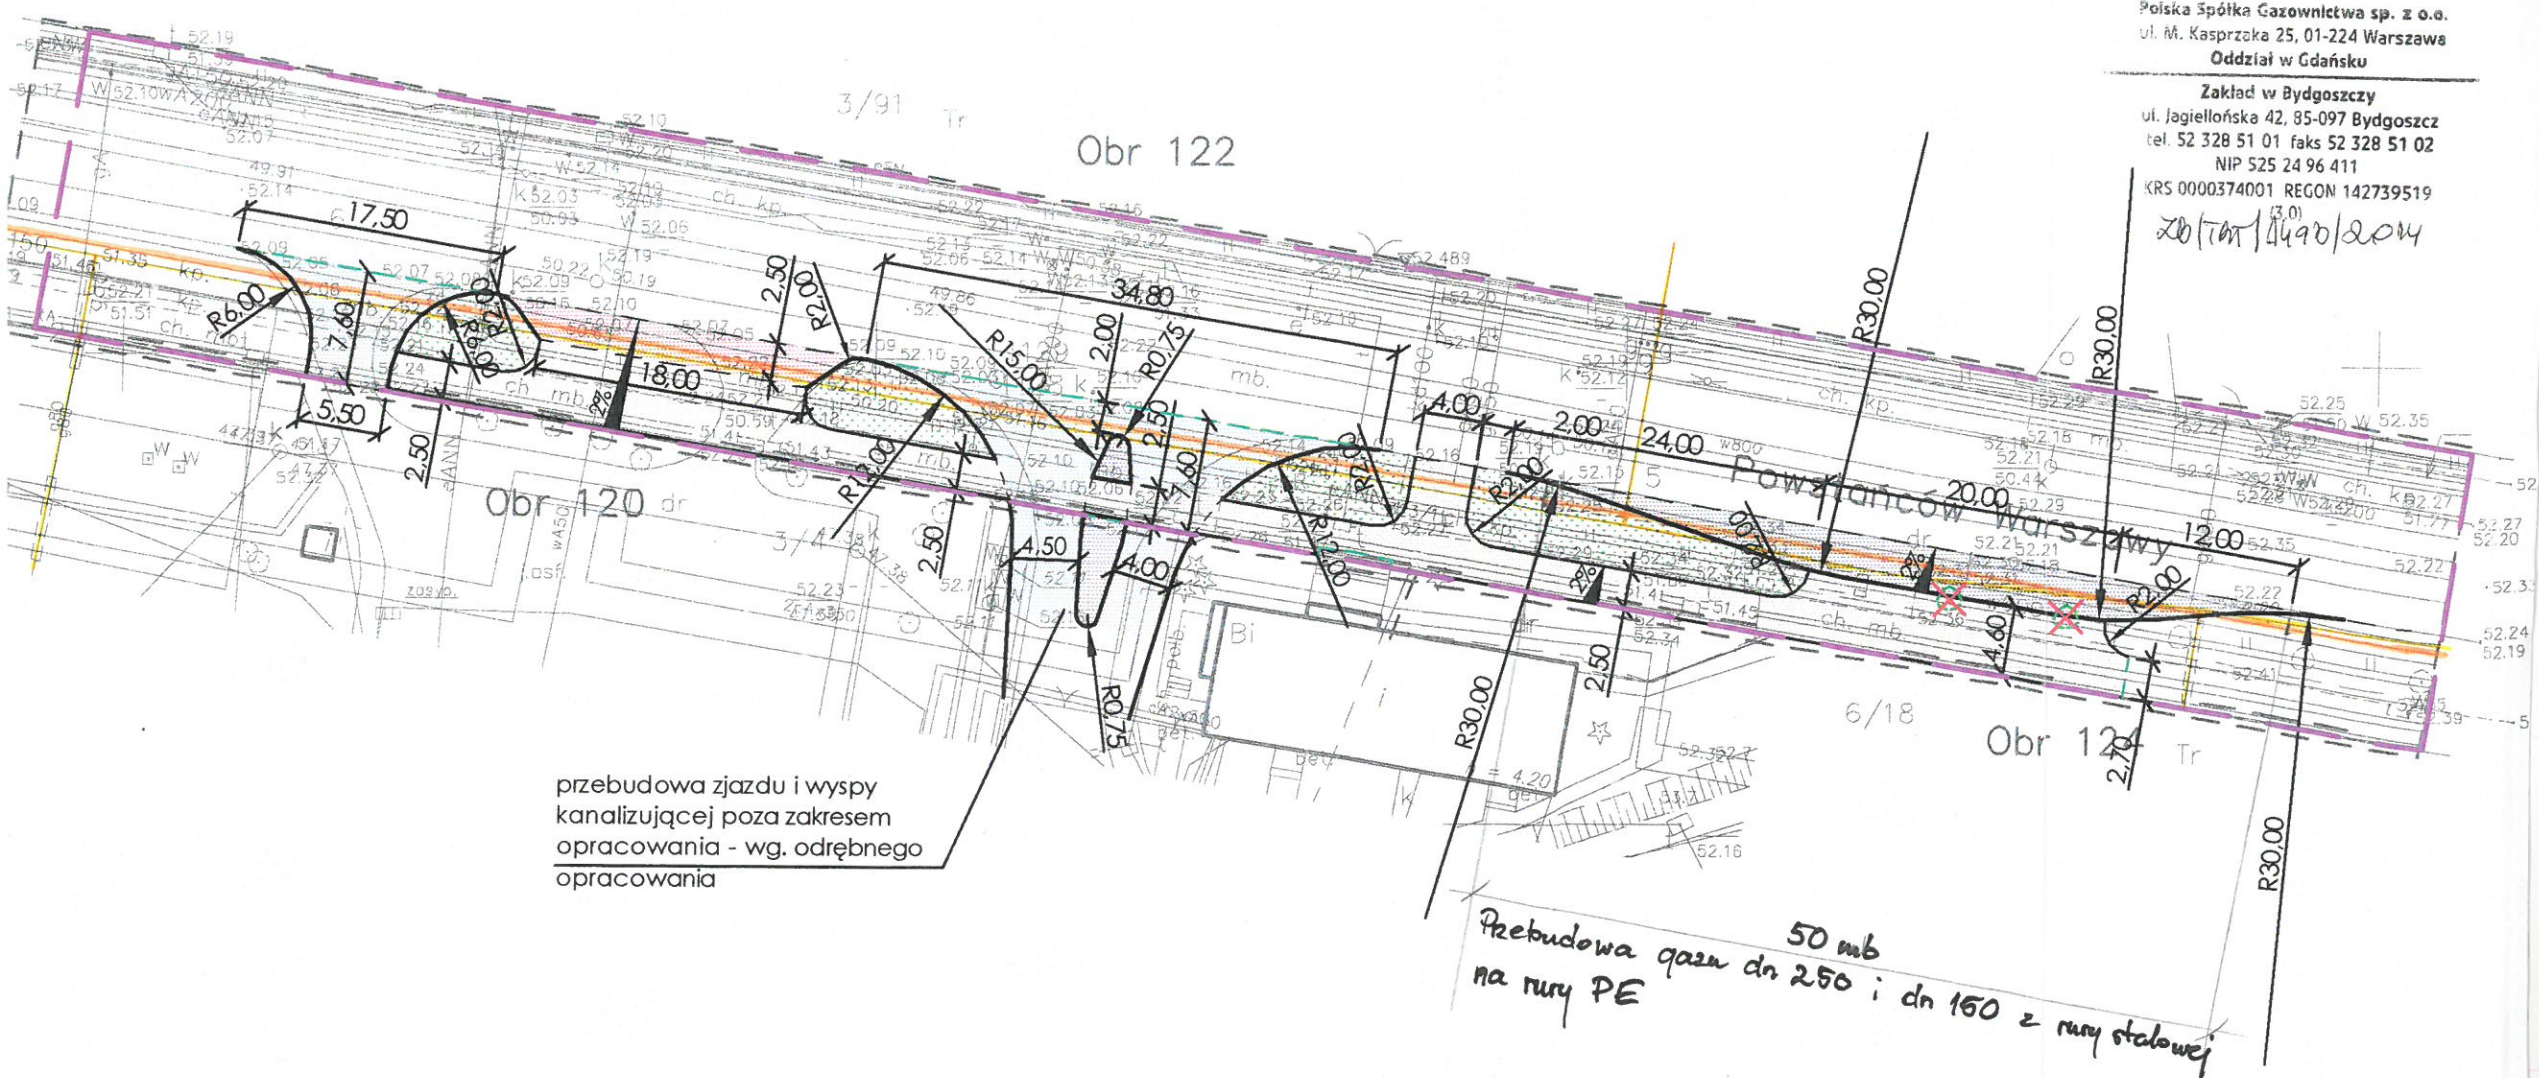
Polska Spółka Gazownictwa sp. z o.o.
ul. M. Kasprzaka 25, 01-224 Warszawa
Oddział w Gdańsku

Zakład w Bydgoszczy
ul. Jagiellońska 42, 85-097 Bydgoszcz
tel. 52 328 51 01 faks 52 328 51 02
NIP 525 24 96 411
KRS 0000374001 REGON 142739519
(3.0)
ZB/TOT/1490/2014

Obr 122
3/91
Tr
17,50
R6,00
7,60
R6,00
R2,00
5,50
2,50
18,00
2%
2,50
R2,00
34,80
R15,00
2,00
R0,75
2,50
R12,00
2,50
4,50
R0,75
4,00
R12,00
R2,00
4,00
2,00
R2,00
24,00
Powstańców Warszawy
20,00
12,00
R2,00
R30,00
R30,00
R30,00
R30,00
2%
2,50
4,60
2,70
6/18
Obr 124
Obr 120
3/4
Bi
4,20

przebudowa zjazdu i wyspy kanalizującej poza zakresem opracowania - wg. odrębnego opracowania

Przebudowa gazu dn 250 i dn 150 z rury stalowej na rury PE
50 mb